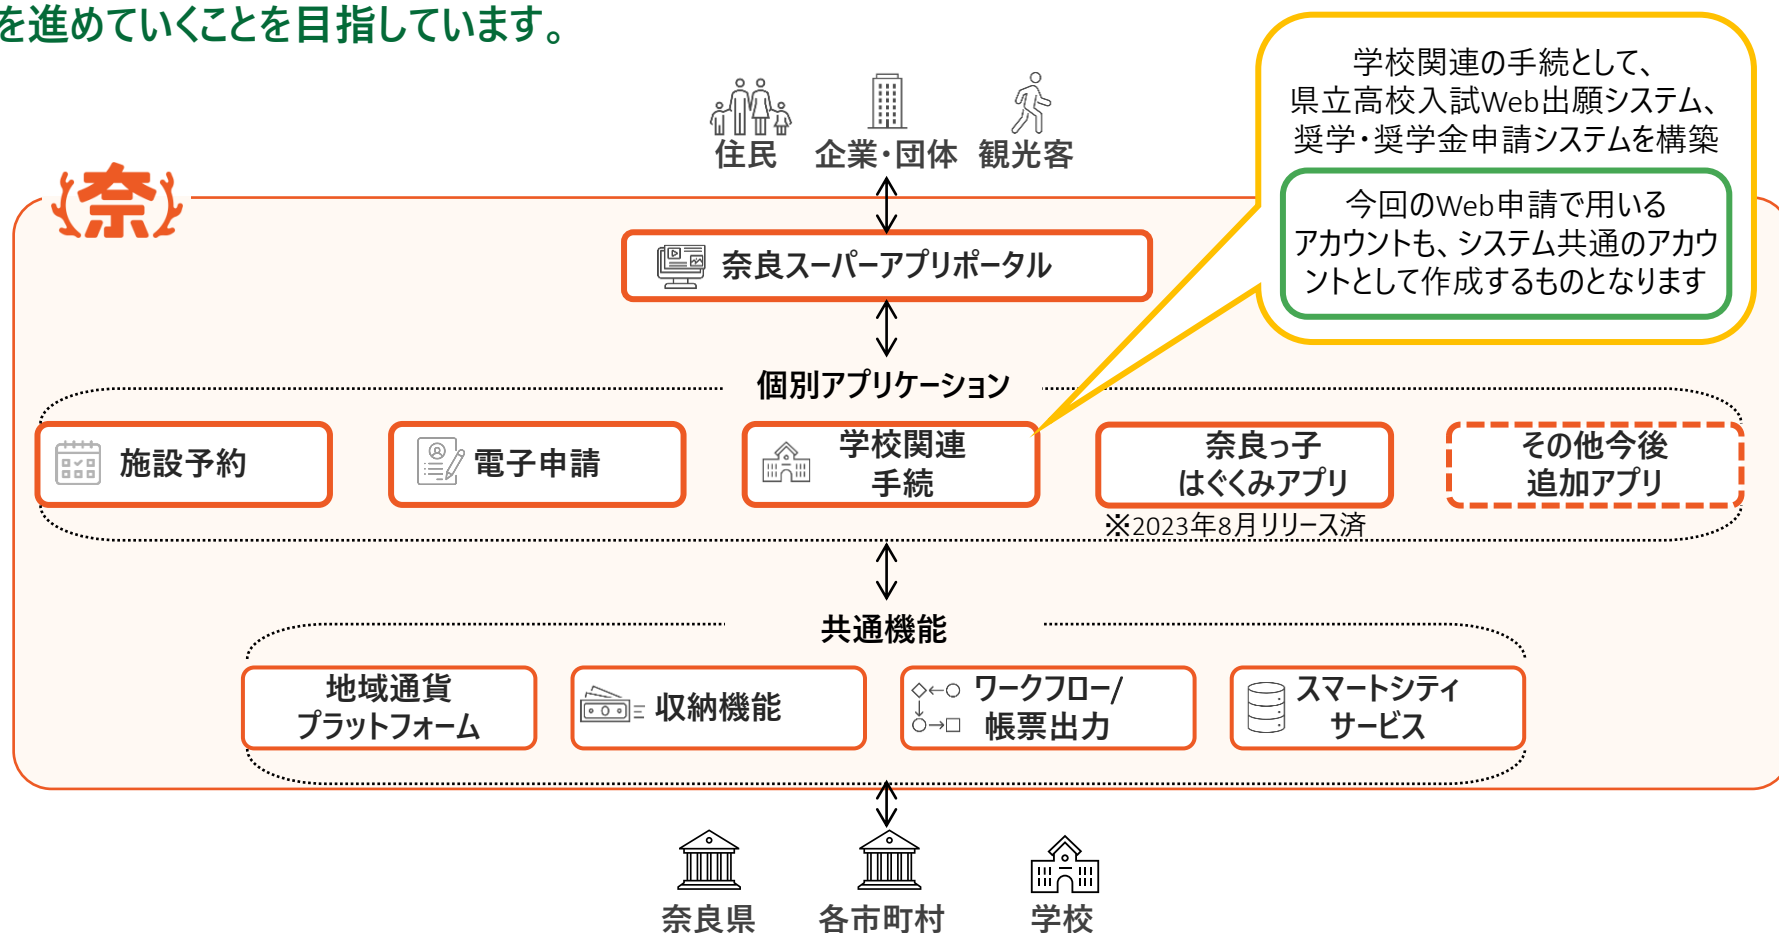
を進めていくことを目指しています。

住民　企業・団体　観光客

学校関連の手続として、県立高校入試Web出願システム、奨学・奨学金申請システムを構築

今回のWeb申請で用いるアカウントも、システム共通のアカウントとして作成するものとなります

奈

奈良スーパーアプリポータル

個別アプリケーション

施設予約

電子申請

学校関連手続

奈良っ子はぐくみアプリ

その他今後追加アプリ

※2023年8月リリース済

共通機能

地域通貨プラットフォーム

収納機能

ワークフロー/帳票出力

スマートシティサービス

奈良県　各市町村　学校